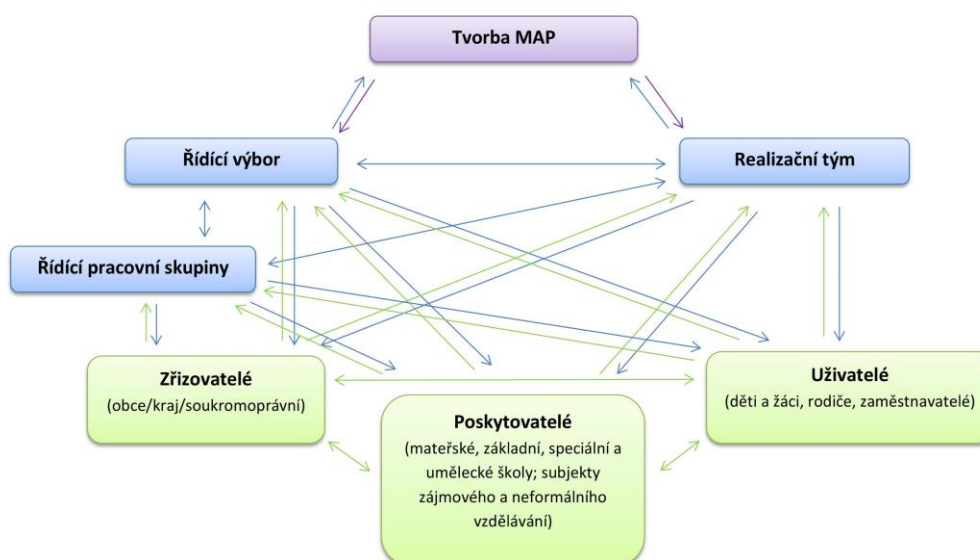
Tvorba MAP

Řídící výbor

Realizační tým

Řídící pracovní skupiny

Zřizovatelé
(obce/kraj/soukromoprávní)

Uživatelé
(děti a žáci, rodiče, zaměstnavatelé)

Poskytovatelé
(mateřské, základní, speciální a umělecké školy; subjekty zájmového a neformálního vzdělávání)